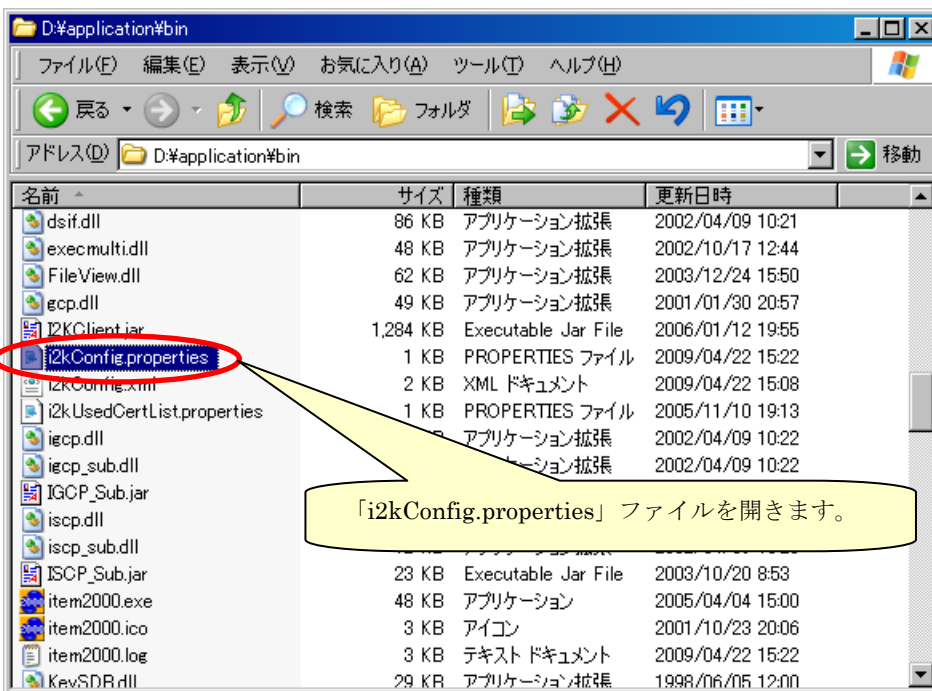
D:¥application¥bin

ファイル(F) 編集(E) 表示(V) お気に入り(A) ツール(T) ヘルプ(H)

戻る 検索 フォルダ

アドレス(D) D:¥application¥bin 移動

| 名前 | サイズ | 種類 | 更新日時 |
|---|---|---|---|
| dsif.dll | 86 KB | アプリケーション拡張 | 2002/04/09 10:21 |
| execmulti.dll | 48 KB | アプリケーション拡張 | 2002/10/17 12:44 |
| FileView.dll | 62 KB | アプリケーション拡張 | 2003/12/24 15:50 |
| gcp.dll | 49 KB | アプリケーション拡張 | 2001/01/30 20:57 |
| I2KClient.jar | 1,284 KB | Executable Jar File | 2006/01/12 19:55 |
| i2kConfig.properties | 1 KB | PROPERTIES ファイル | 2009/04/22 15:22 |
| i2kConfig.xml | 2 KB | XML ドキュメント | 2009/04/22 15:08 |
| i2kUsedCertList.properties | 1 KB | PROPERTIES ファイル | 2005/11/10 19:13 |
| igcp.dll | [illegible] | アプリケーション拡張 | 2002/04/09 10:22 |
| igcp_sub.dll | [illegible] | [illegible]ーション拡張 | 2002/04/09 10:22 |
| IGCP_Sub.jar | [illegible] | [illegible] | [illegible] |
| iscp.dll | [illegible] | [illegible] | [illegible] |
| iscp_sub.dll | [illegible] | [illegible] | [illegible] |
| ISCP_Sub.jar | 23 KB | Executable Jar File | 2003/10/20 8:53 |
| item2000.exe | 48 KB | アプリケーション | 2005/04/04 15:00 |
| item2000.ico | 3 KB | アイコン | 2001/10/23 20:06 |
| item2000.log | 3 KB | テキスト ドキュメント | 2009/04/22 15:22 |
| KeySDB.dll | 29 KB | アプリケーション拡張 | 1998/06/05 12:00 |

「i2kConfig.properties」ファイルを開きます。